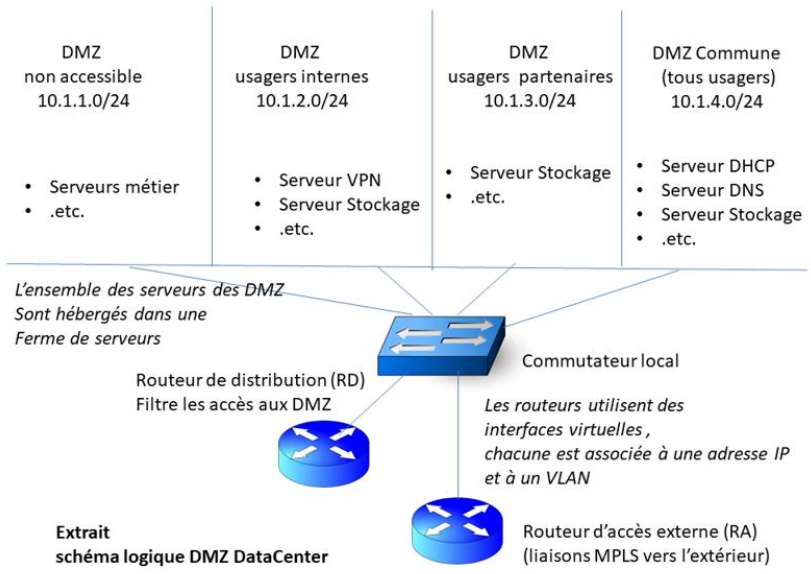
DMZ
non accessible
10.1.1.0/24

- Serveurs métier
- .etc.

DMZ
usagers internes
10.1.2.0/24

- Serveur VPN
- Serveur Stockage
- .etc.

DMZ
usagers partenaires
10.1.3.0/24

- Serveur Stockage
- .etc.

DMZ Commune
(tous usagers)
10.1.4.0/24

- Serveur DHCP
- Serveur DNS
- Serveur Stockage
- .etc.

*L'ensemble des serveurs des DMZ Sont hébergés dans une Ferme de serveurs*

Commutateur local

Routeur de distribution (RD)
Filtre les accès aux DMZ

*Les routeurs utilisent des interfaces virtuelles , chacune est associée à une adresse IP et à un VLAN*

**Extrait
schéma logique DMZ DataCenter**

Routeur d'accès externe (RA)
(liaisons MPLS vers l'extérieur)